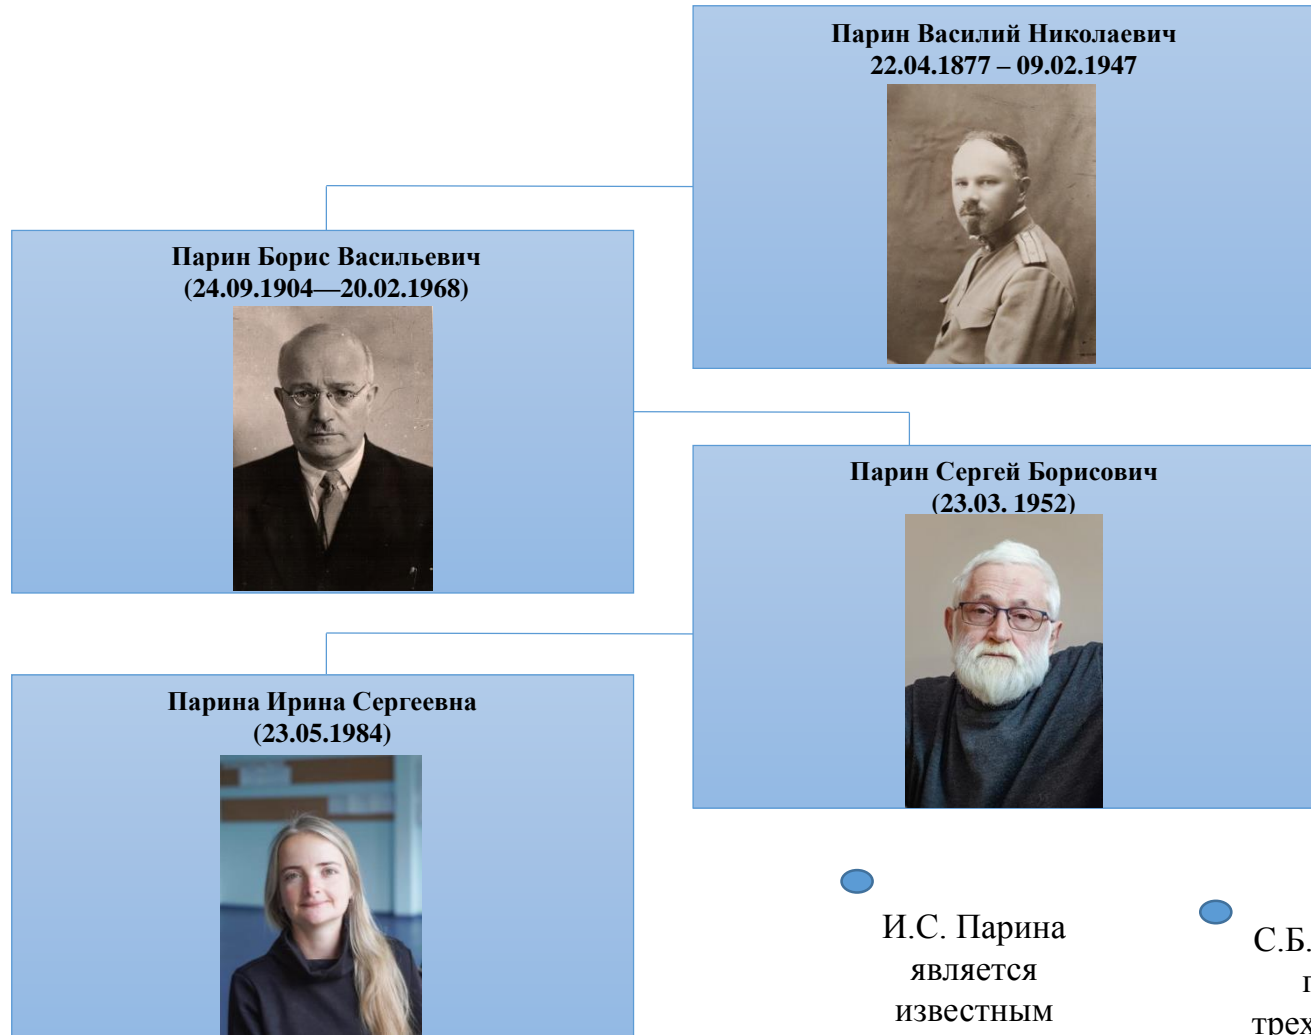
Парин Василий Николаевич
22.04.1877 – 09.02.1947

Парин Борис Васильевич
(24.09.1904—20.02.1968)

Парин Сергей Борисович
(23.03. 1952)

Парина Ирина Сергеевна
(23.05.1984)

И.С. Парина является известным

С.Б. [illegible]
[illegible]
трех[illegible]